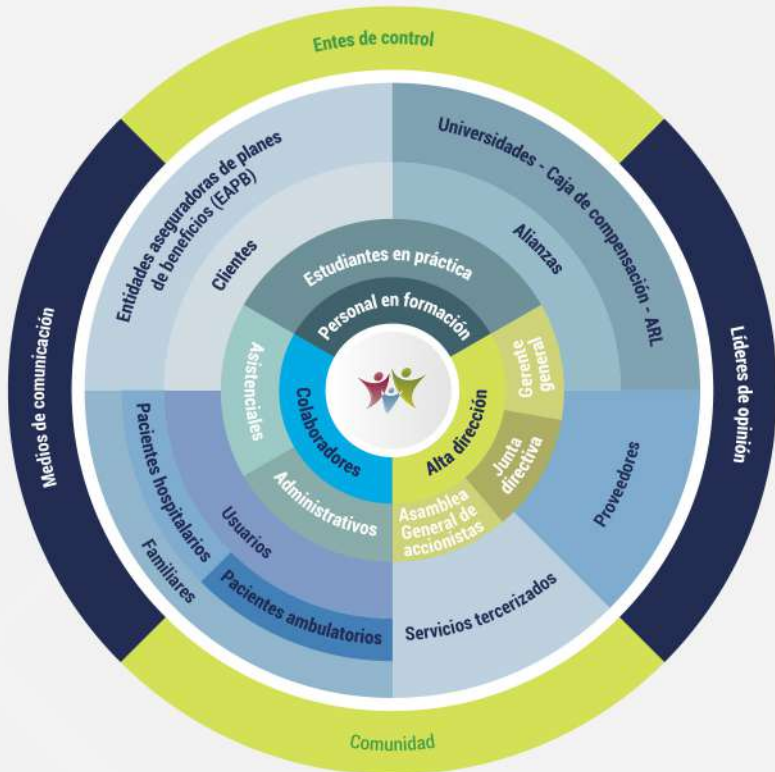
Entes de control

Medios de comunicación

Líderes de opinión

Comunidad

Entidades aseguradoras de planes de beneficios (EAPB)

Clientes

Universidades - Caja de compensación - ARL

Alianzas

Estudiantes en práctica

Personal en formación

Asistenciales

Colaboradores

Administrativos

Alta dirección

Gerente general

Junta directiva

Asamblea General de accionistas

Proveedores

Servicios tercerizados

Pacientes hospitalarios

Usuarios

Familiares

Pacientes ambulatorios